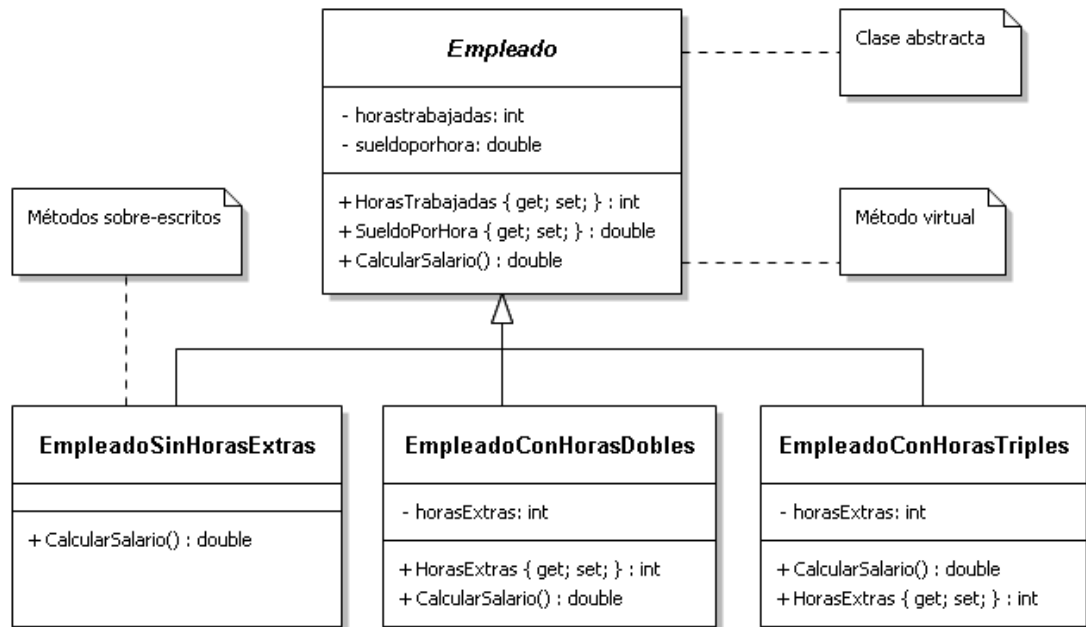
Empleado

- horastrabajadas: int
- sueldoporhora: double

+ HorasTrabajadas { get; set; } : int
+ SueldoPorHora { get; set; } : double
+ CalcularSalario() : double

Clase abstracta

Método virtual

Métodos sobre-escritos

EmpleadoSinHorasExtras

+ CalcularSalario() : double

EmpleadoConHorasDobles

- horasExtras: int

+ HorasExtras { get; set; } : int
+ CalcularSalario() : double

EmpleadoConHorasTriples

- horasExtras: int

+ CalcularSalario() : double
+ HorasExtras { get; set; } : int